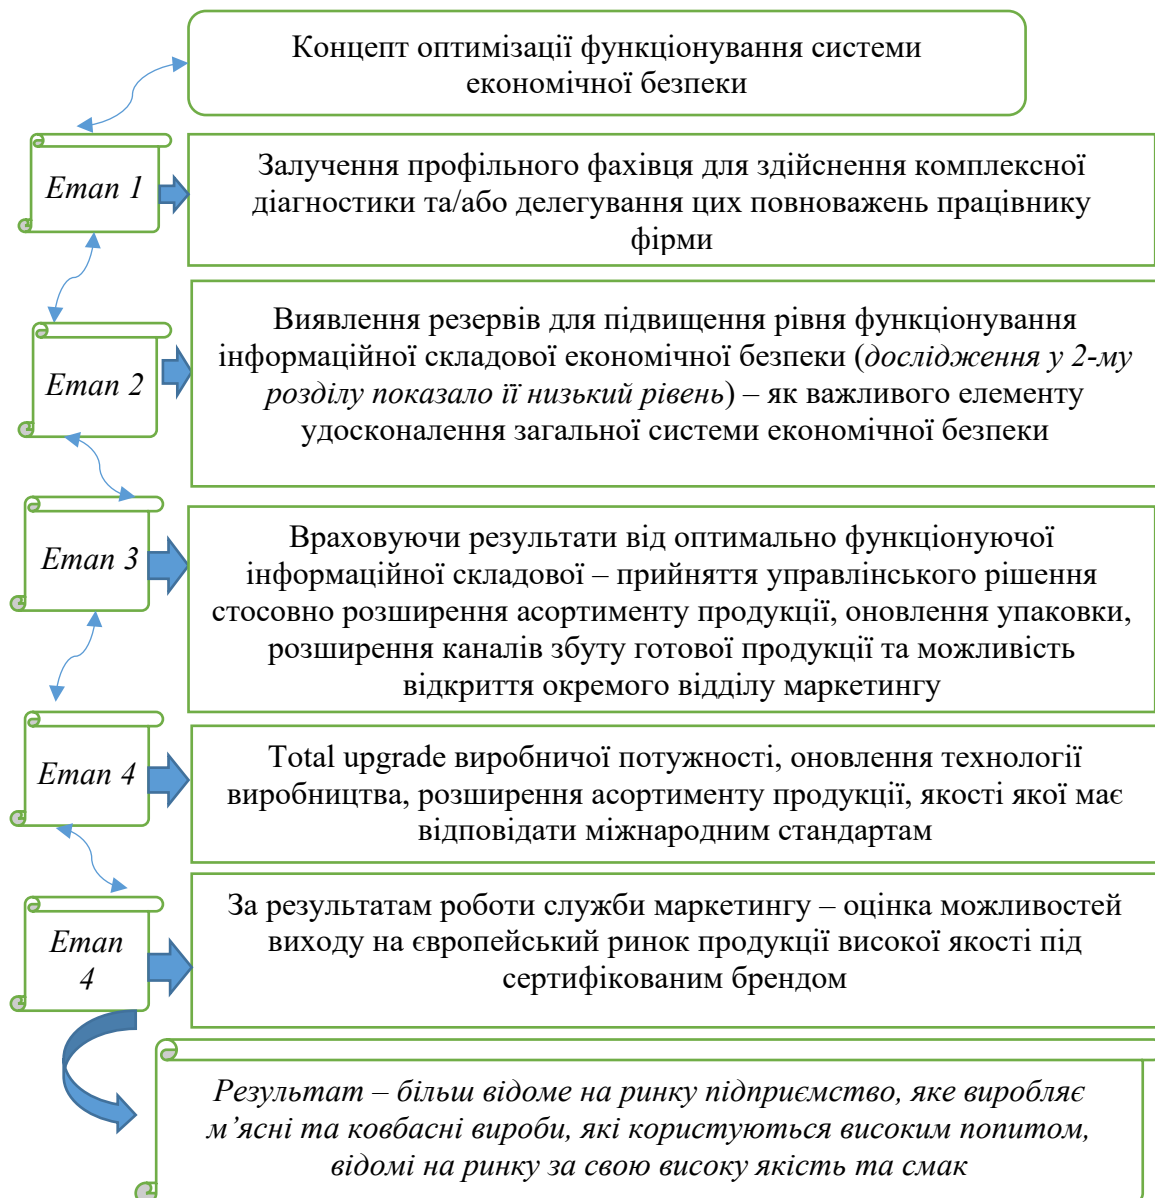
Концепт оптимізації функціонування системи економічної безпеки

Етап 1

Залучення профільного фахівця для здійснення комплексної діагностики та/або делегування цих повноважень працівнику фірми

Етап 2

Виявлення резервів для підвищення рівня функціонування інформаційної складової економічної безпеки (*дослідження у 2-му розділу показало її низький рівень*) – як важливого елементу удосконалення загальної системи економічної безпеки

Етап 3

Враховуючи результати від оптимально функціонуючої інформаційної складової – прийняття управлінського рішення стосовно розширення асортименту продукції, оновлення упаковки, розширення каналів збуту готової продукції та можливість відкриття окремого відділу маркетингу

Етап 4

Total upgrade виробничої потужності, оновлення технології виробництва, розширення асортименту продукції, якості якої має відповідати міжнародним стандартам

Етап 4

За результатам роботи служби маркетингу – оцінка можливостей виходу на європейський ринок продукції високої якості під сертифікованим брендом

*Результат – більш відоме на ринку підприємство, яке виробляє м'ясні та ковбасні вироби, які користуються високим попитом, відомі на ринку за свою високу якість та смак*